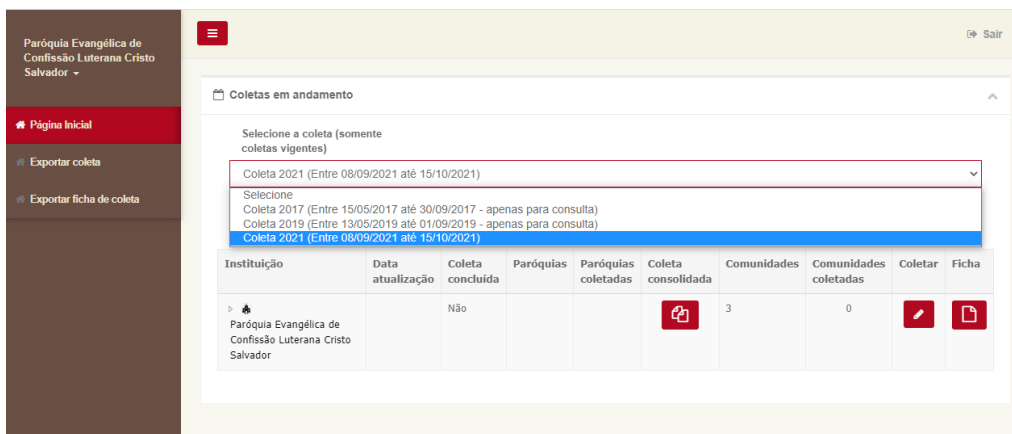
Paróquia Evangélica de Confissão Luterana Cristo Salvador

Página Inicial

Exportar coleta

Exportar ficha de coleta

Sair

Coletas em andamento

Selecione a coleta (somente coletas vigentes)

Coleta 2021 (Entre 08/09/2021 até 15/10/2021)

Selecione
Coleta 2017 (Entre 15/05/2017 até 30/09/2017 - apenas para consulta)
Coleta 2019 (Entre 13/05/2019 até 01/09/2019 - apenas para consulta)
Coleta 2021 (Entre 08/09/2021 até 15/10/2021)

| Instituição | Data atualização | Coleta concluída | Paróquias | Paróquias coletadas | Coleta consolidada | Comunidades | Comunidades coletadas | Coletar | Ficha |
|---|---|---|---|---|---|---|---|---|---|
| Paróquia Evangélica de Confissão Luterana Cristo Salvador | | Não | | | | 3 | 0 | | |